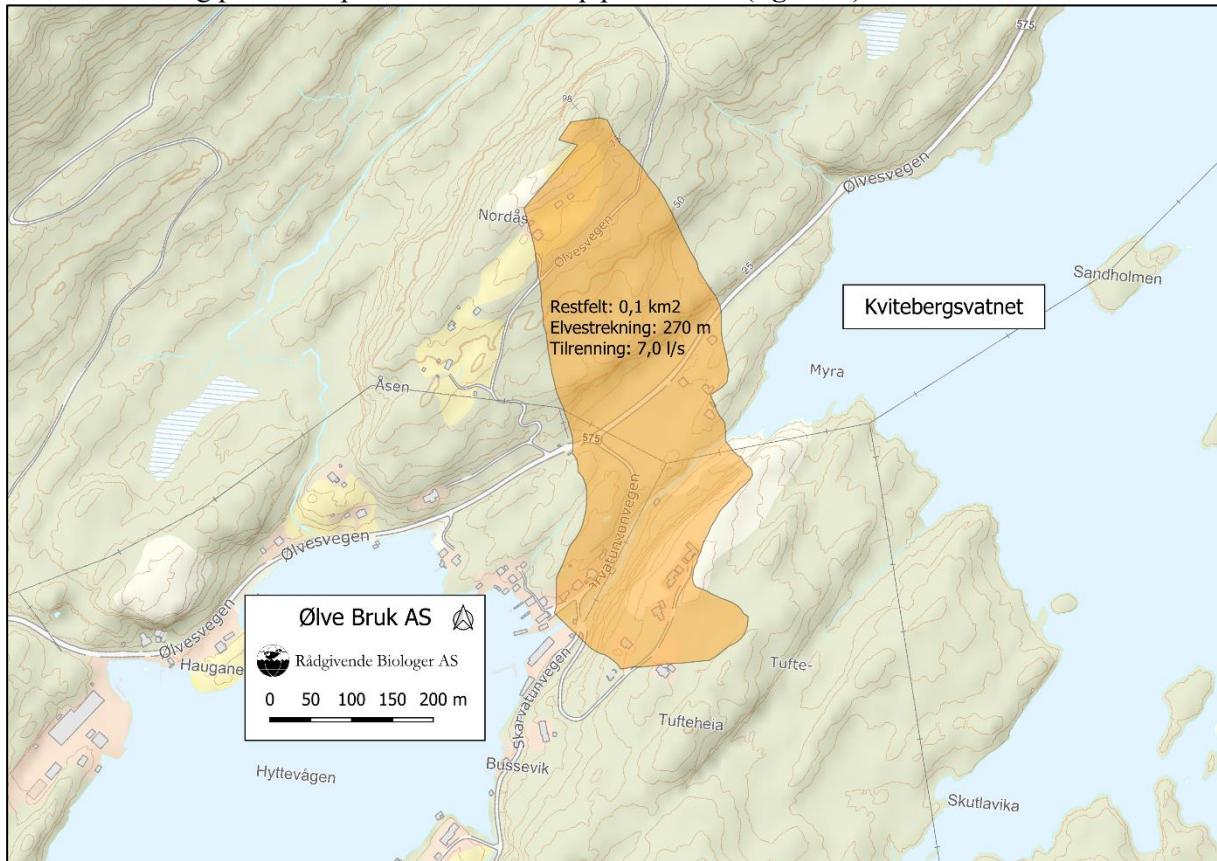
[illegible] (figur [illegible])

575

98

Ølvesvegen

Nordås

Ølvesvegen

50

25

Sandholmen

Kvitebergsvatnet

Restfelt: 0,1 km2
Elvestrekning: 270 m
Tilrenning: 7,0 l/s

Myra

Åsen

575

Skarvatunvegen

Ølvesvegen

Ølvesvegen

Ølve Bruk AS

Rådgivende Biologer AS

0 50 100 150 200 m

Hauganes

Skarvatunvegen

Tufte-

Tufteheia

Hyttevågen

Bussevik

Skutlavika